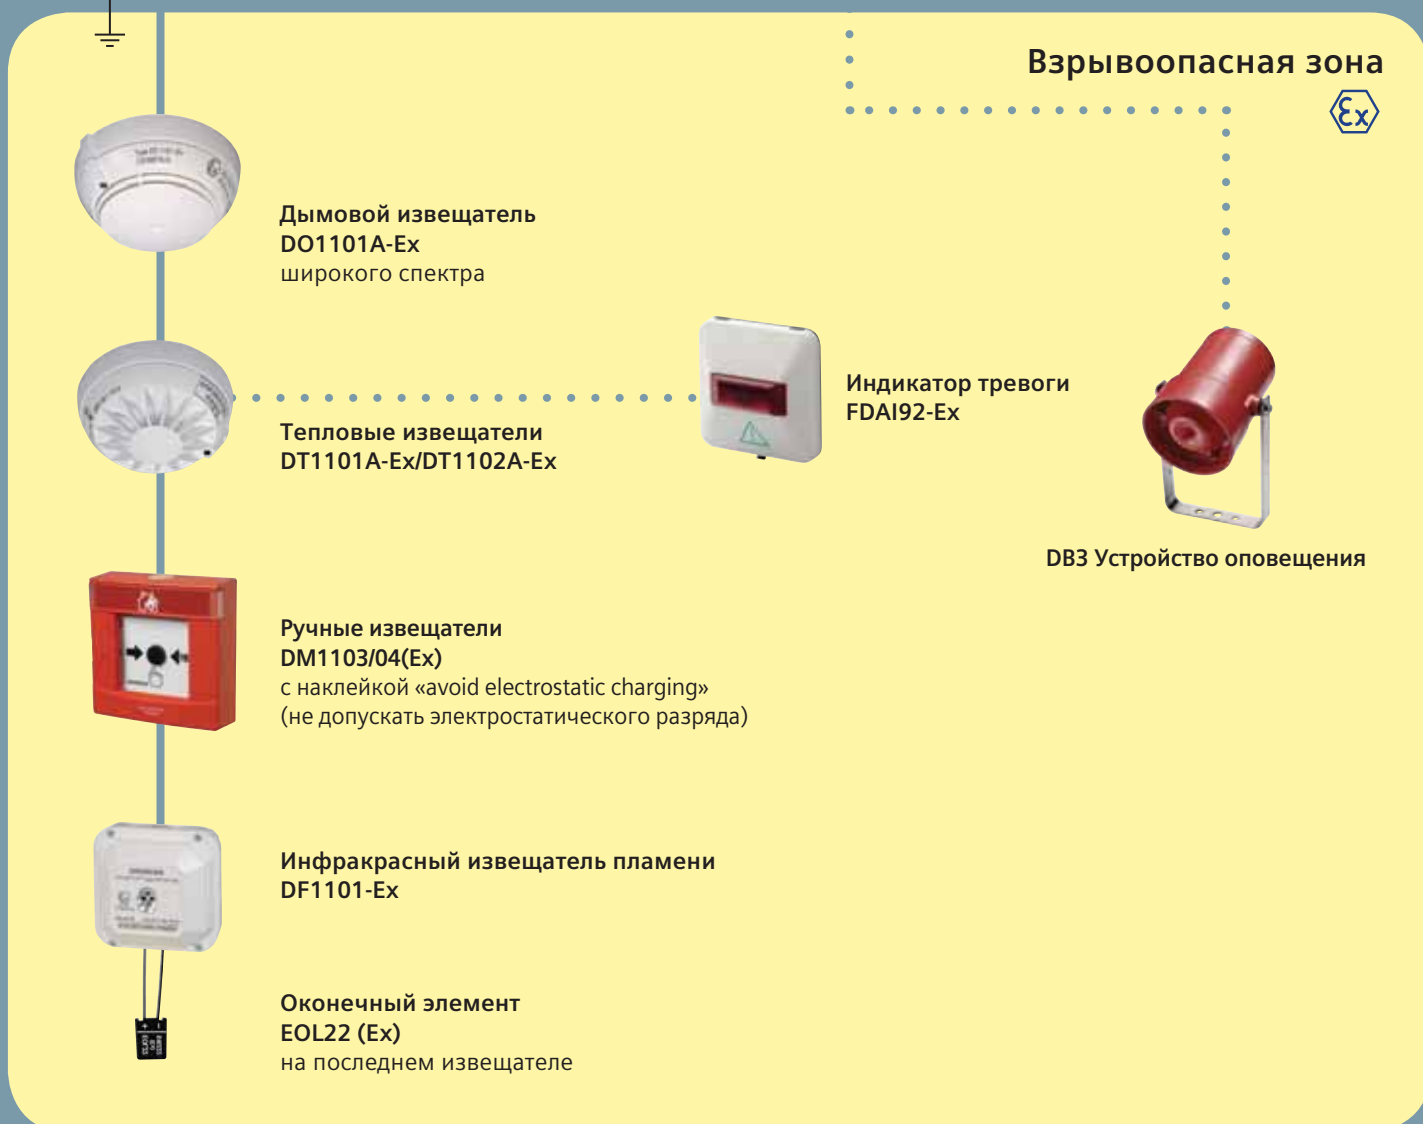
Взрывоопасная зона

Дымовой извещатель
DO1101A-Ex
широкого спектра

Индикатор тревоги
FDAI92-Ex

Тепловые извещатели
DT1101A-Ex/DT1102A-Ex

DB3 Устройство оповещения

Ручные извещатели
DM1103/04(Ex)
с наклейкой «avoid electrostatic charging»
(не допускать электростатического разряда)

Инфракрасный извещатель пламени
DF1101-Ex

Оконечный элемент
EOL22 (Ex)
на последнем извещателе